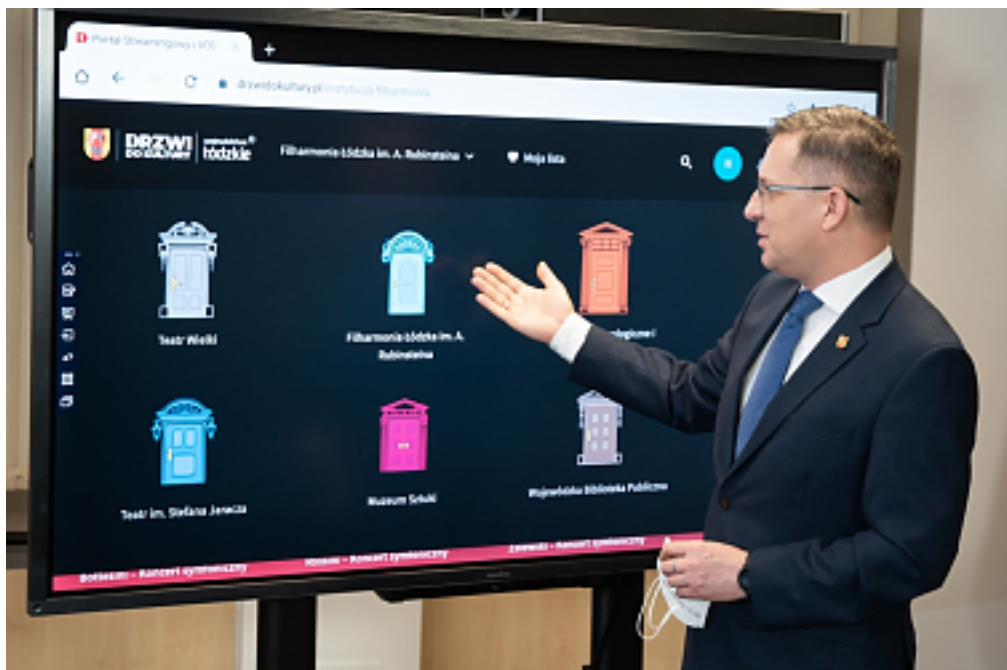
Portal Streamingowy i ROD

drzwidokultury.pl/instytucja-filharmonia

DRZWI DO KULTURY

województwo łódzkie

Filharmonia Łódzka im. A. Rubinsteina

Moja lista

Teatr Wielki

Filharmonia Łódzka im. A. Rubinsteina

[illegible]ologiczne i

Teatr im. Stefana Jaracza

Muzeum Sztuki

Wojewódzka Biblioteka Publiczna

Beethoven - Koncert symfoniczny

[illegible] - Koncert symfoniczny

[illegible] - Koncert symfoniczny